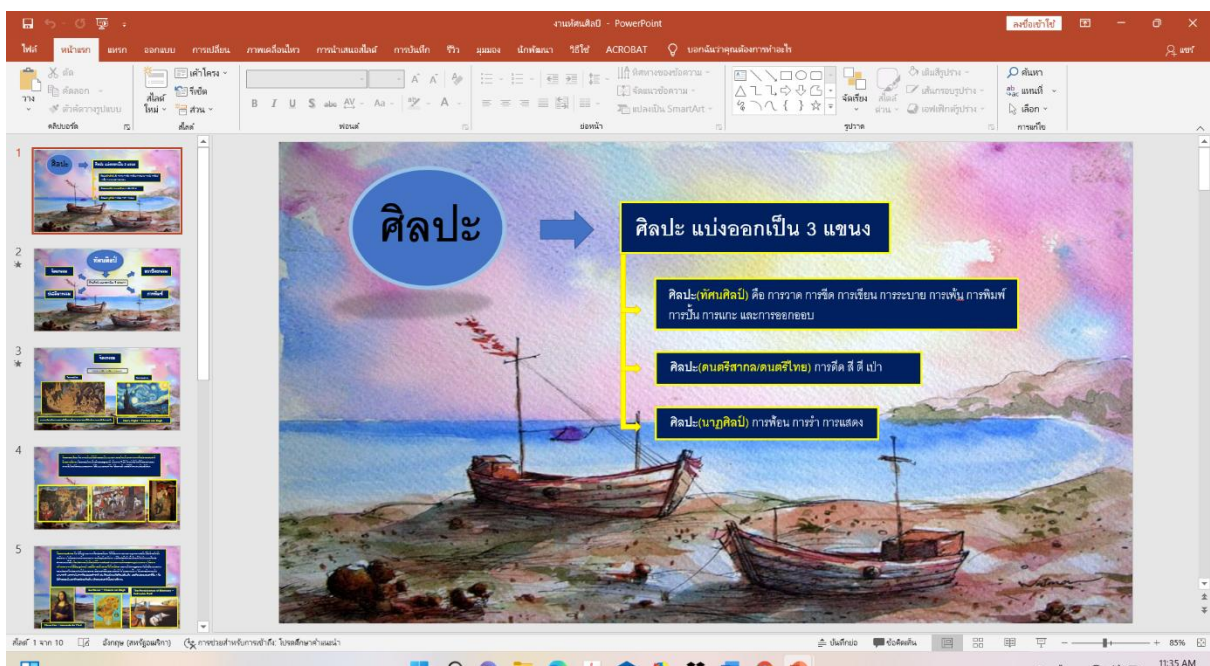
งานศิลปะ - PowerPoint
ลงชื่อเข้าใช้

ไฟล์ หน้าแรก แทรก ออกแบบ การเปลี่ยน ภาพเคลื่อนไหว การนำเสนอสไลด์ การบันทึก รีวิว มุมมอง นักพัฒนา วิธีใช้ ACROBAT บอกฉันว่าคุณต้องการทำอะไร
แชร์

ตัด
คัดลอก
ตัวคัดวางรูปแบบ
วาง
คลิปบอร์ด
สไลด์ใหม่
เค้าโครง
รีเซ็ต
ส่วน
สไลด์
ฟอนต์
ย่อหน้า
ทิศทางของข้อความ
จัดแนวข้อความ
แปลงเป็น SmartArt
จัดเรียง
สไตล์ด่วน
เติมสีรูปร่าง
เส้นกรอบรูปร่าง
เอฟเฟกต์รูปร่าง
รูปวาด
ค้นหา
แทนที่
เลือก
การแก้ไข

1
2
3
4
5

ศิลปะ
ศิลปะ แบ่งออกเป็น 3 แขนง
ศิลปะ(ทัศนศิลป์) คือ การวาด การขีด การเขียน การระบาย การเพ้น การพิมพ์ การปั้น การแกะ และการออกออบ
ศิลปะ(ดนตรีสากล/ดนตรีไทย) การตีด สี สี เป่า
ศิลปะ(นาฏศิลป์) การฟ้อน การรำ การแสดง

สไลด์ 1 จาก 10 อังกฤษ (สหรัฐอเมริกา) การช่วยสำหรับการเข้าถึง: โปรดศึกษาคำแนะนำ
บันทึกย่อ ข้อคิดเห็น 85%
11:35 AM